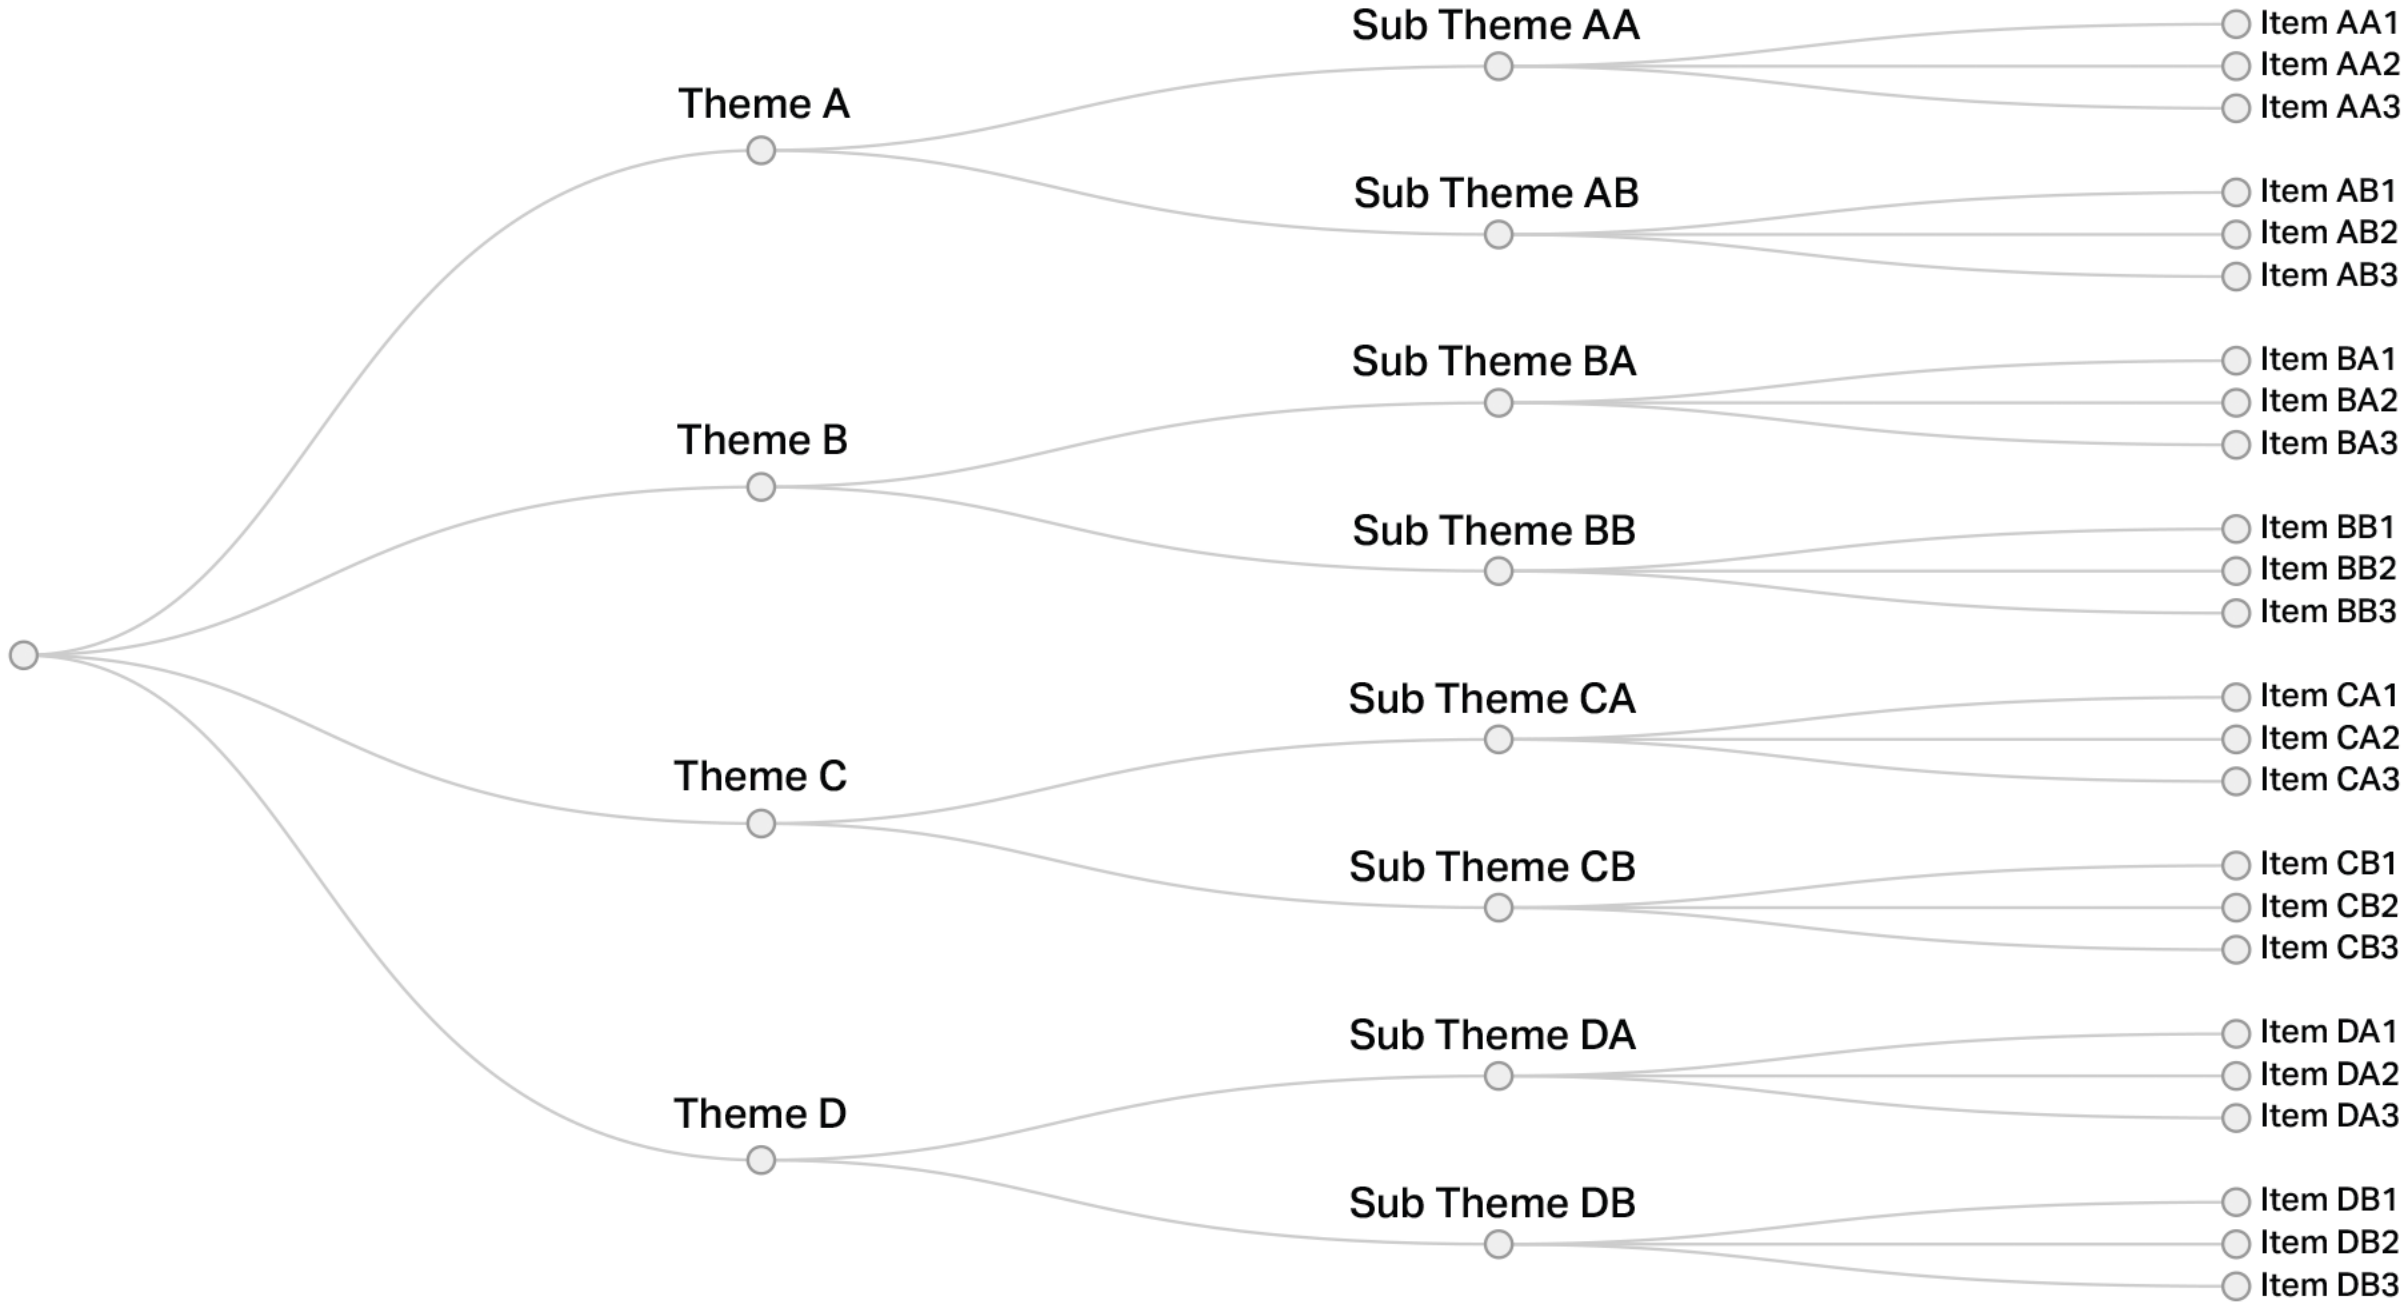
Theme A
Sub Theme AA
Item AA1
Item AA2
Item AA3
Sub Theme AB
Item AB1
Item AB2
Item AB3
Theme B
Sub Theme BA
Item BA1
Item BA2
Item BA3
Sub Theme BB
Item BB1
Item BB2
Item BB3
Theme C
Sub Theme CA
Item CA1
Item CA2
Item CA3
Sub Theme CB
Item CB1
Item CB2
Item CB3
Theme D
Sub Theme DA
Item DA1
Item DA2
Item DA3
Sub Theme DB
Item DB1
Item DB2
Item DB3